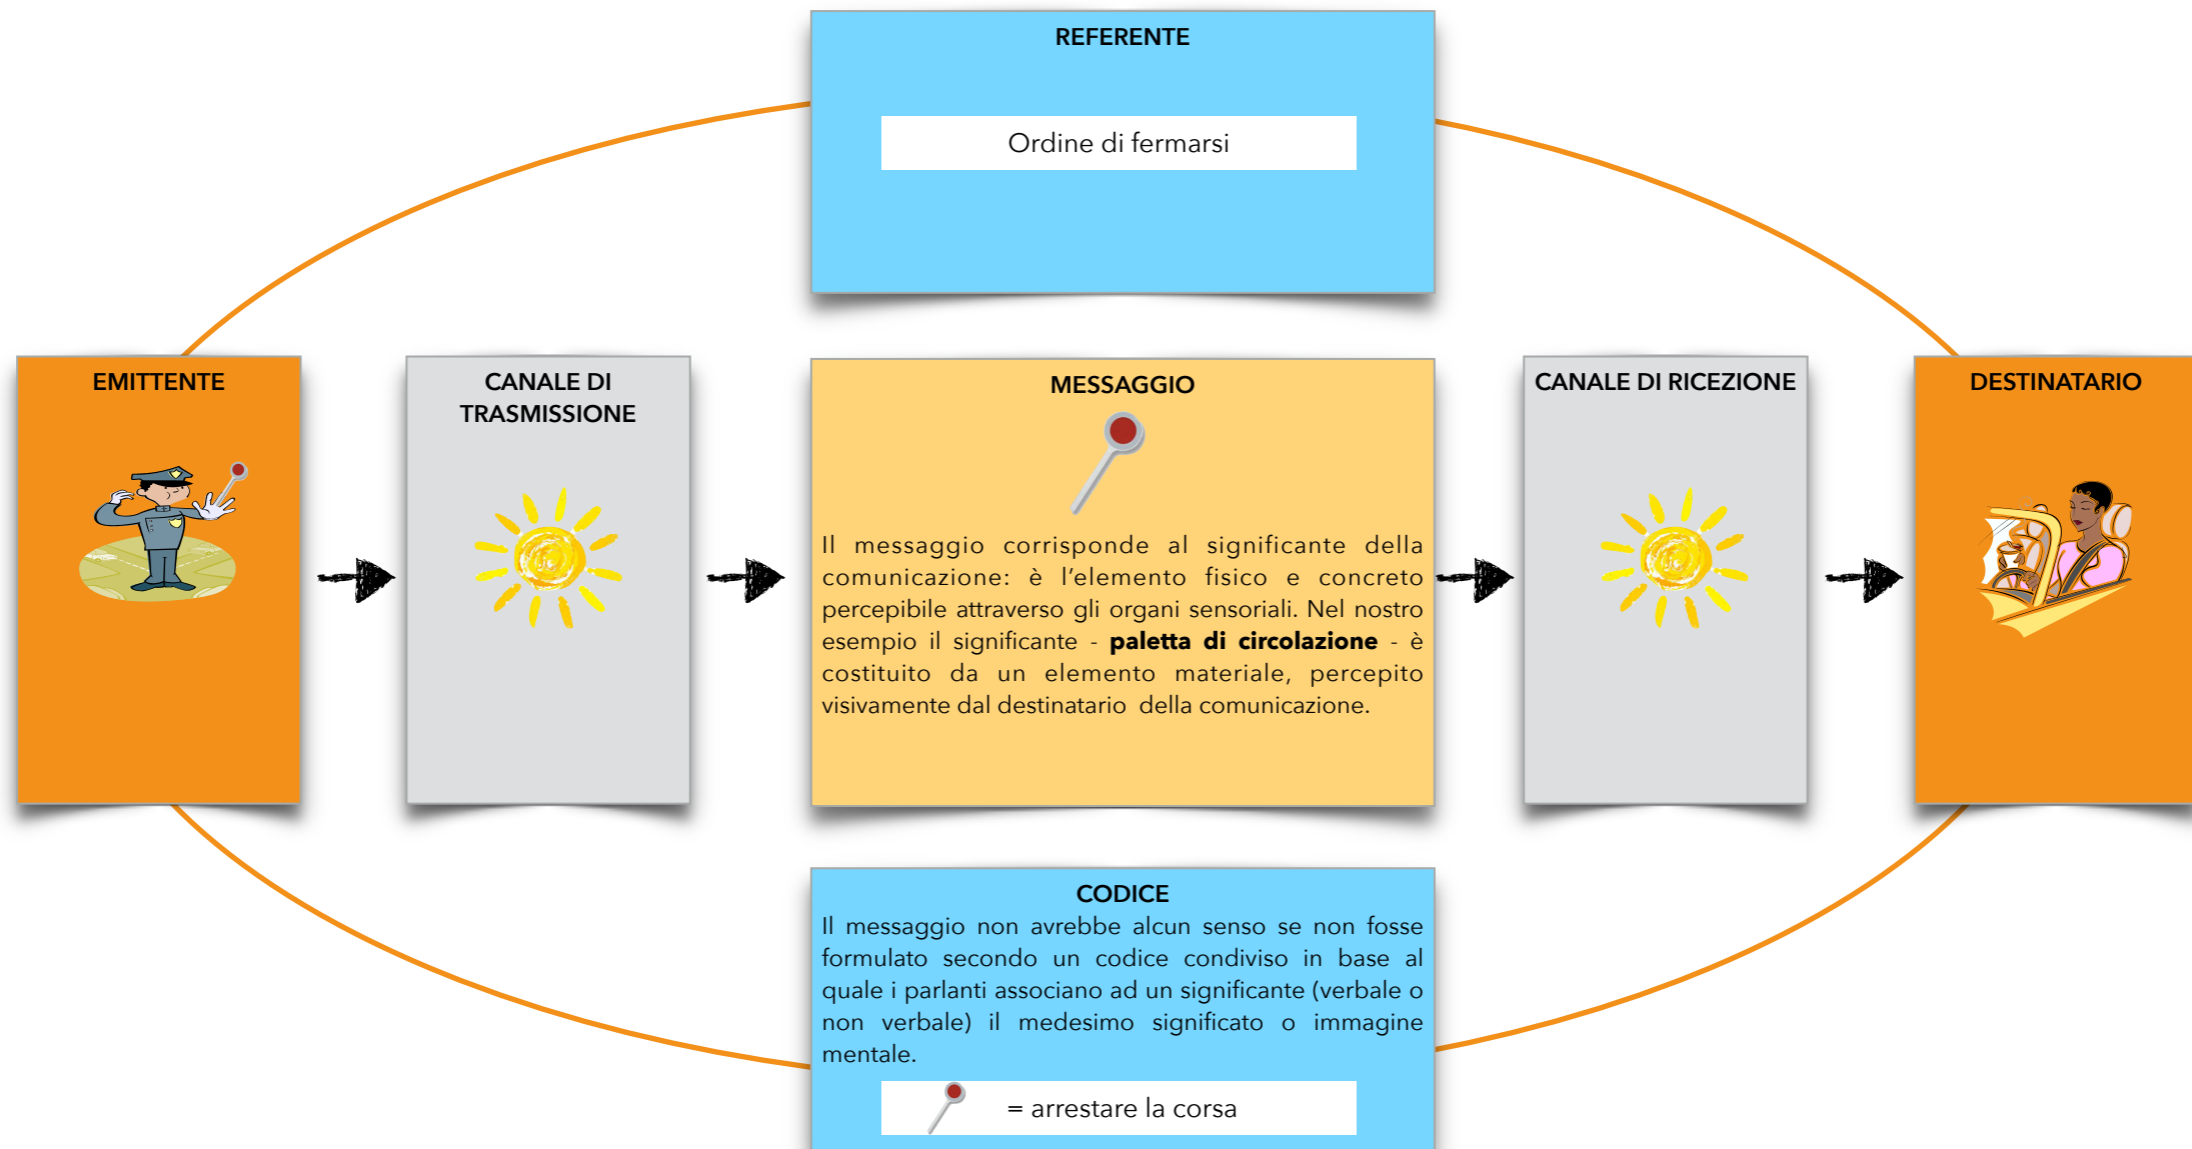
REFERENTE

Ordine di fermarsi

EMITTENTE

CANALE DI TRASMISSIONE

MESSAGGIO

Il messaggio corrisponde al significante della comunicazione: è l'elemento fisico e concreto percepibile attraverso gli organi sensoriali. Nel nostro esempio il significante - **paletta di circolazione** - è costituito da un elemento materiale, percepito visivamente dal destinatario della comunicazione.

CANALE DI RICEZIONE

DESTINATARIO

CODICE

Il messaggio non avrebbe alcun senso se non fosse formulato secondo un codice condiviso in base al quale i parlanti associano ad un significante (verbale o non verbale) il medesimo significato o immagine mentale.

= arrestare la corsa